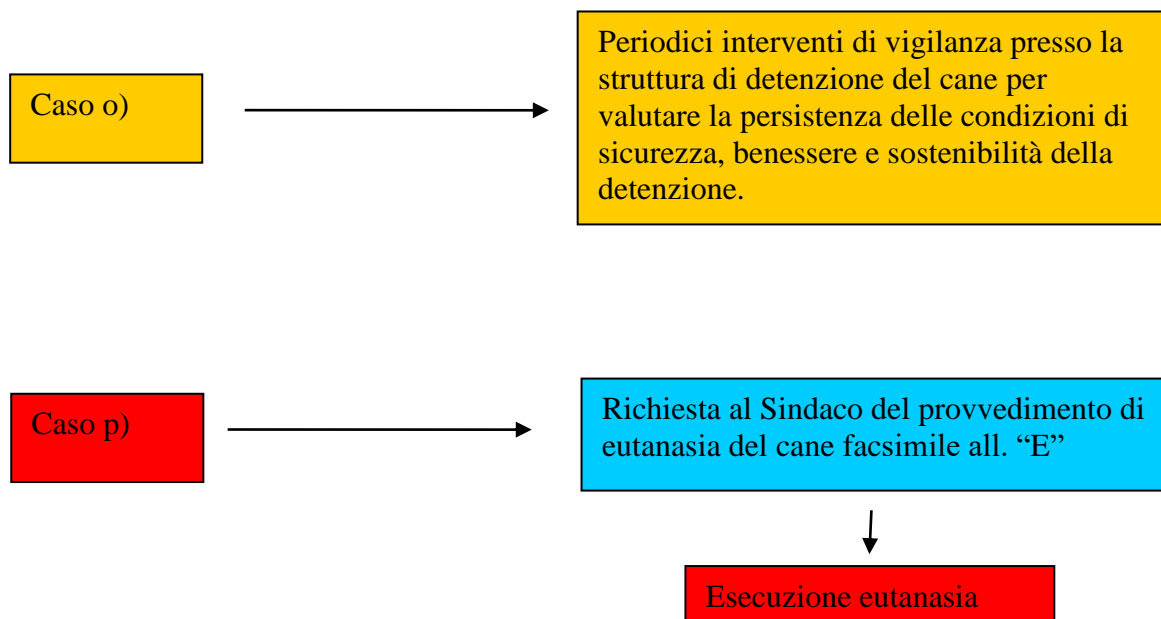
Caso o)

Periodici interventi di vigilanza presso la struttura di detenzione del cane per valutare la persistenza delle condizioni di sicurezza, benessere e sostenibilità della detenzione.

Caso p)

Richiesta al Sindaco del provvedimento di eutanasia del cane facsimile all. “E”

Esecuzione eutanasia